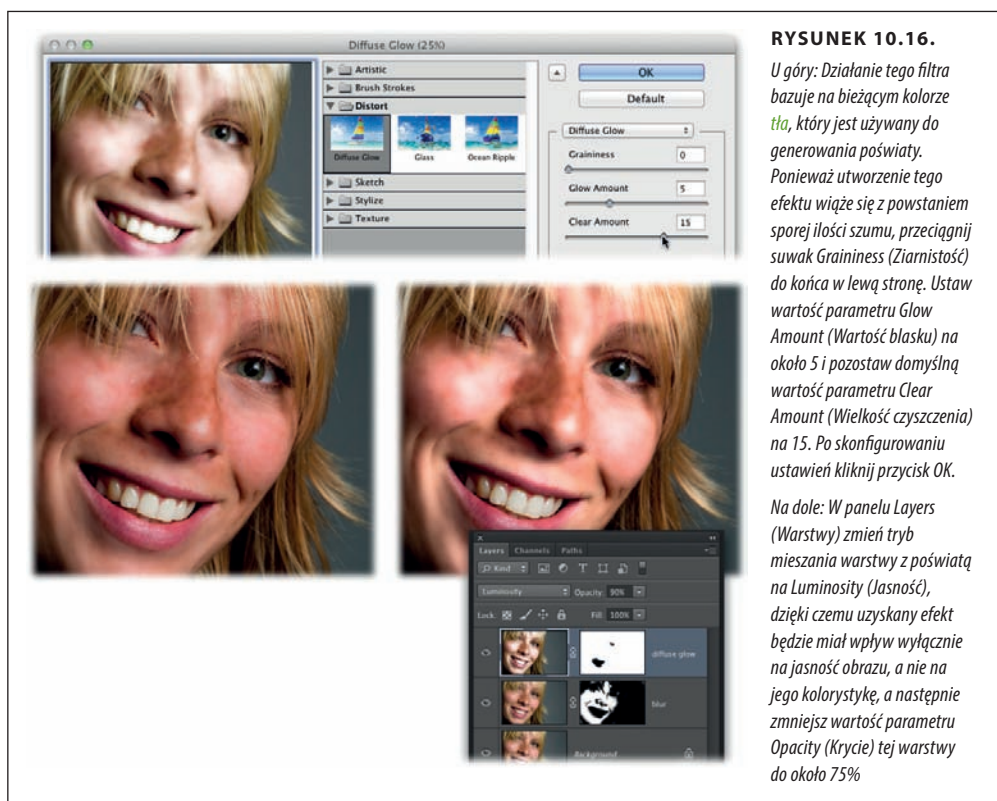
Diffuse Glow (25%)

Artistic
Brush Strokes
Distort
Diffuse Glow
Glass
Ocean Ripple
Sketch
Stylize
Texture

OK
Default
Diffuse Glow
Graininess 0
Glow Amount 5
Clear Amount 15

Layers Channels Paths
Kind
Luminosity
Opacity 90%
Lock
Fill 100%
diffuse glow
blur
Background

RYSUNEK 10.16.

U góry: Działanie tego filtra bazuje na bieżącym kolorze tła, który jest używany do generowania poświaty. Ponieważ utworzenie tego efektu wiąże się z powstaniem sporej ilości szumu, przeciągnij suwak Graininess (Ziarnistość) do końca w lewą stronę. Ustaw wartość parametru Glow Amount (Wartość blasku) na około 5 i pozostaw domyślną wartość parametru Clear Amount (Wielkość czyszczenia) na 15. Po skonfigurowaniu ustawień kliknij przycisk OK.

Na dole: W panelu Layers (Warstwy) zmień tryb mieszania warstwy z poświatą na Luminosity (Jasność), dzięki czemu uzyskany efekt będzie miał wpływ wyłącznie na jasność obrazu, a nie na jego kolorystykę, a następnie zmniejsz wartość parametru Opacity (Krycie) tej warstwy do około 75%